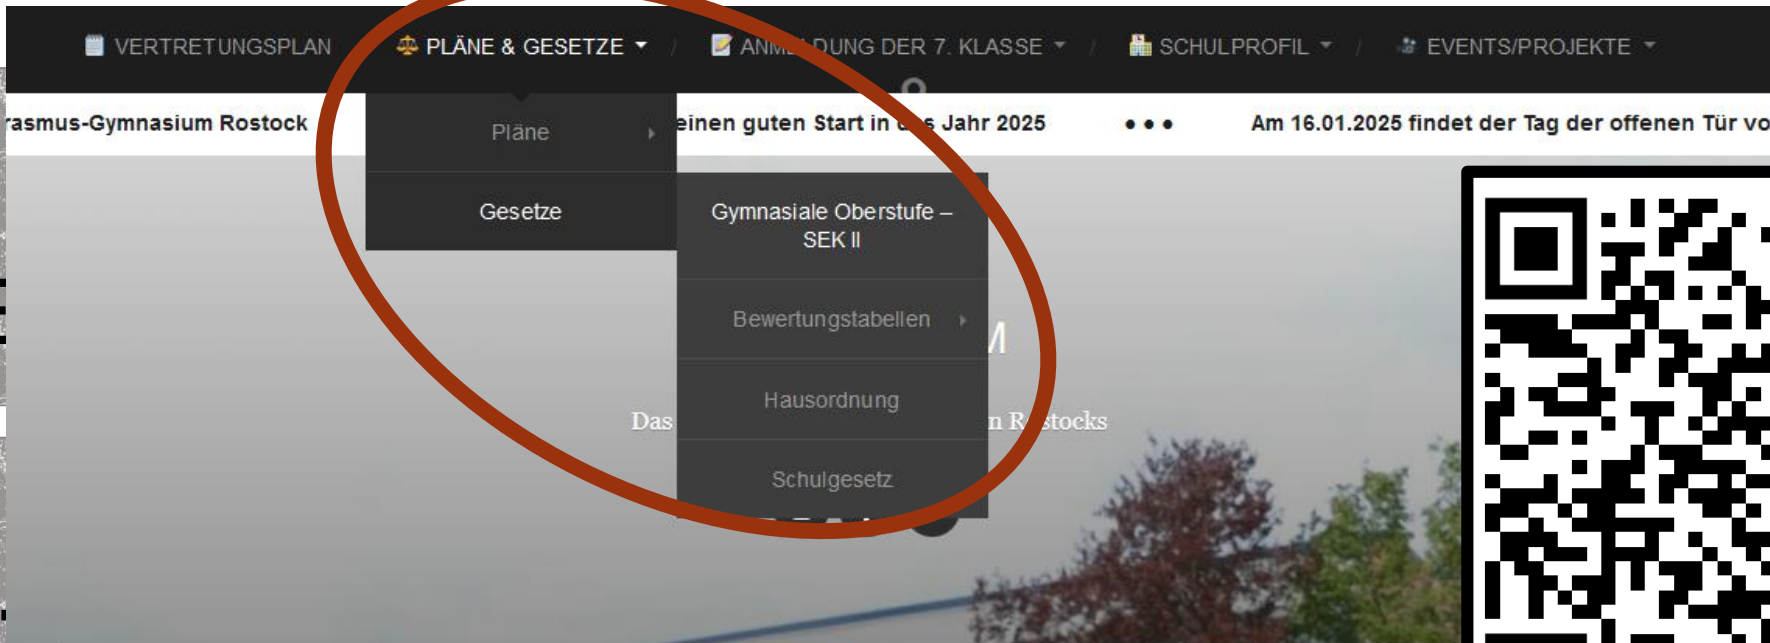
VERTRETUNGSPLAN
PLÄNE & GESETZE
ANM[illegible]DUNG DER 7. KLASSE
SCHULPROFIL
EVENTS/PROJEKTE

rasmus-Gymnasium Rostock
einen guten Start in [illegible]s Jahr 2025
• • •
Am 16.01.2025 findet der Tag der offenen Tür vo

Pläne
Gesetze

Gymnasiale Oberstufe – SEK II
Bewertungstabellen
Hausordnung
Schulgesetz

Das
n R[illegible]stocks